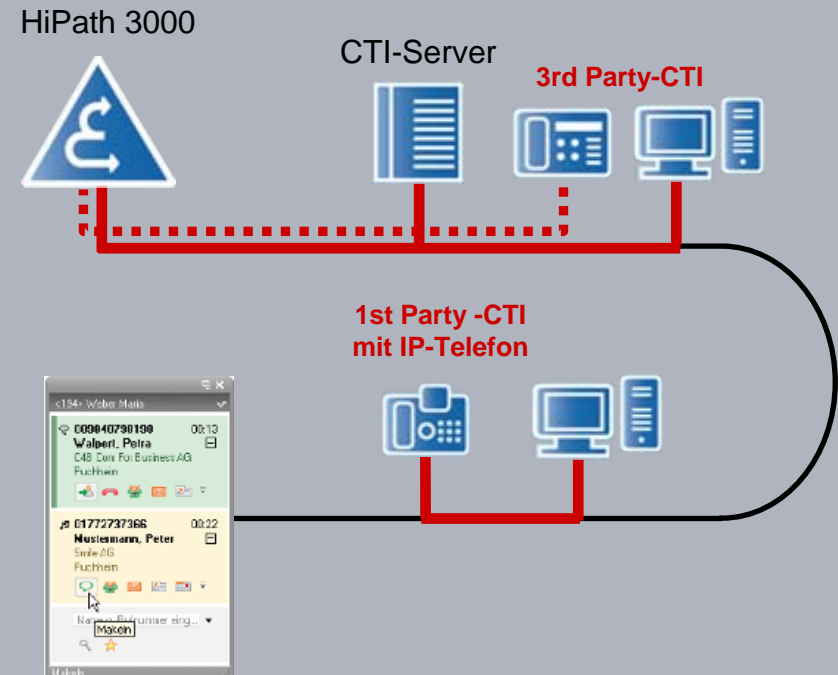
HiPath 3000

CTI-Server

3rd Party-CTI

1st Party -CTI mit IP-Telefon

<194> Weber Maria

089040790190 00:13
Walpert, Petra
C4B Com For Business AG
Puchheim

01772737366 00:22
Mustermann, Peter
Smile AG
Puchheim

Namen/Rufnummer eing...
Makeln

Makeln